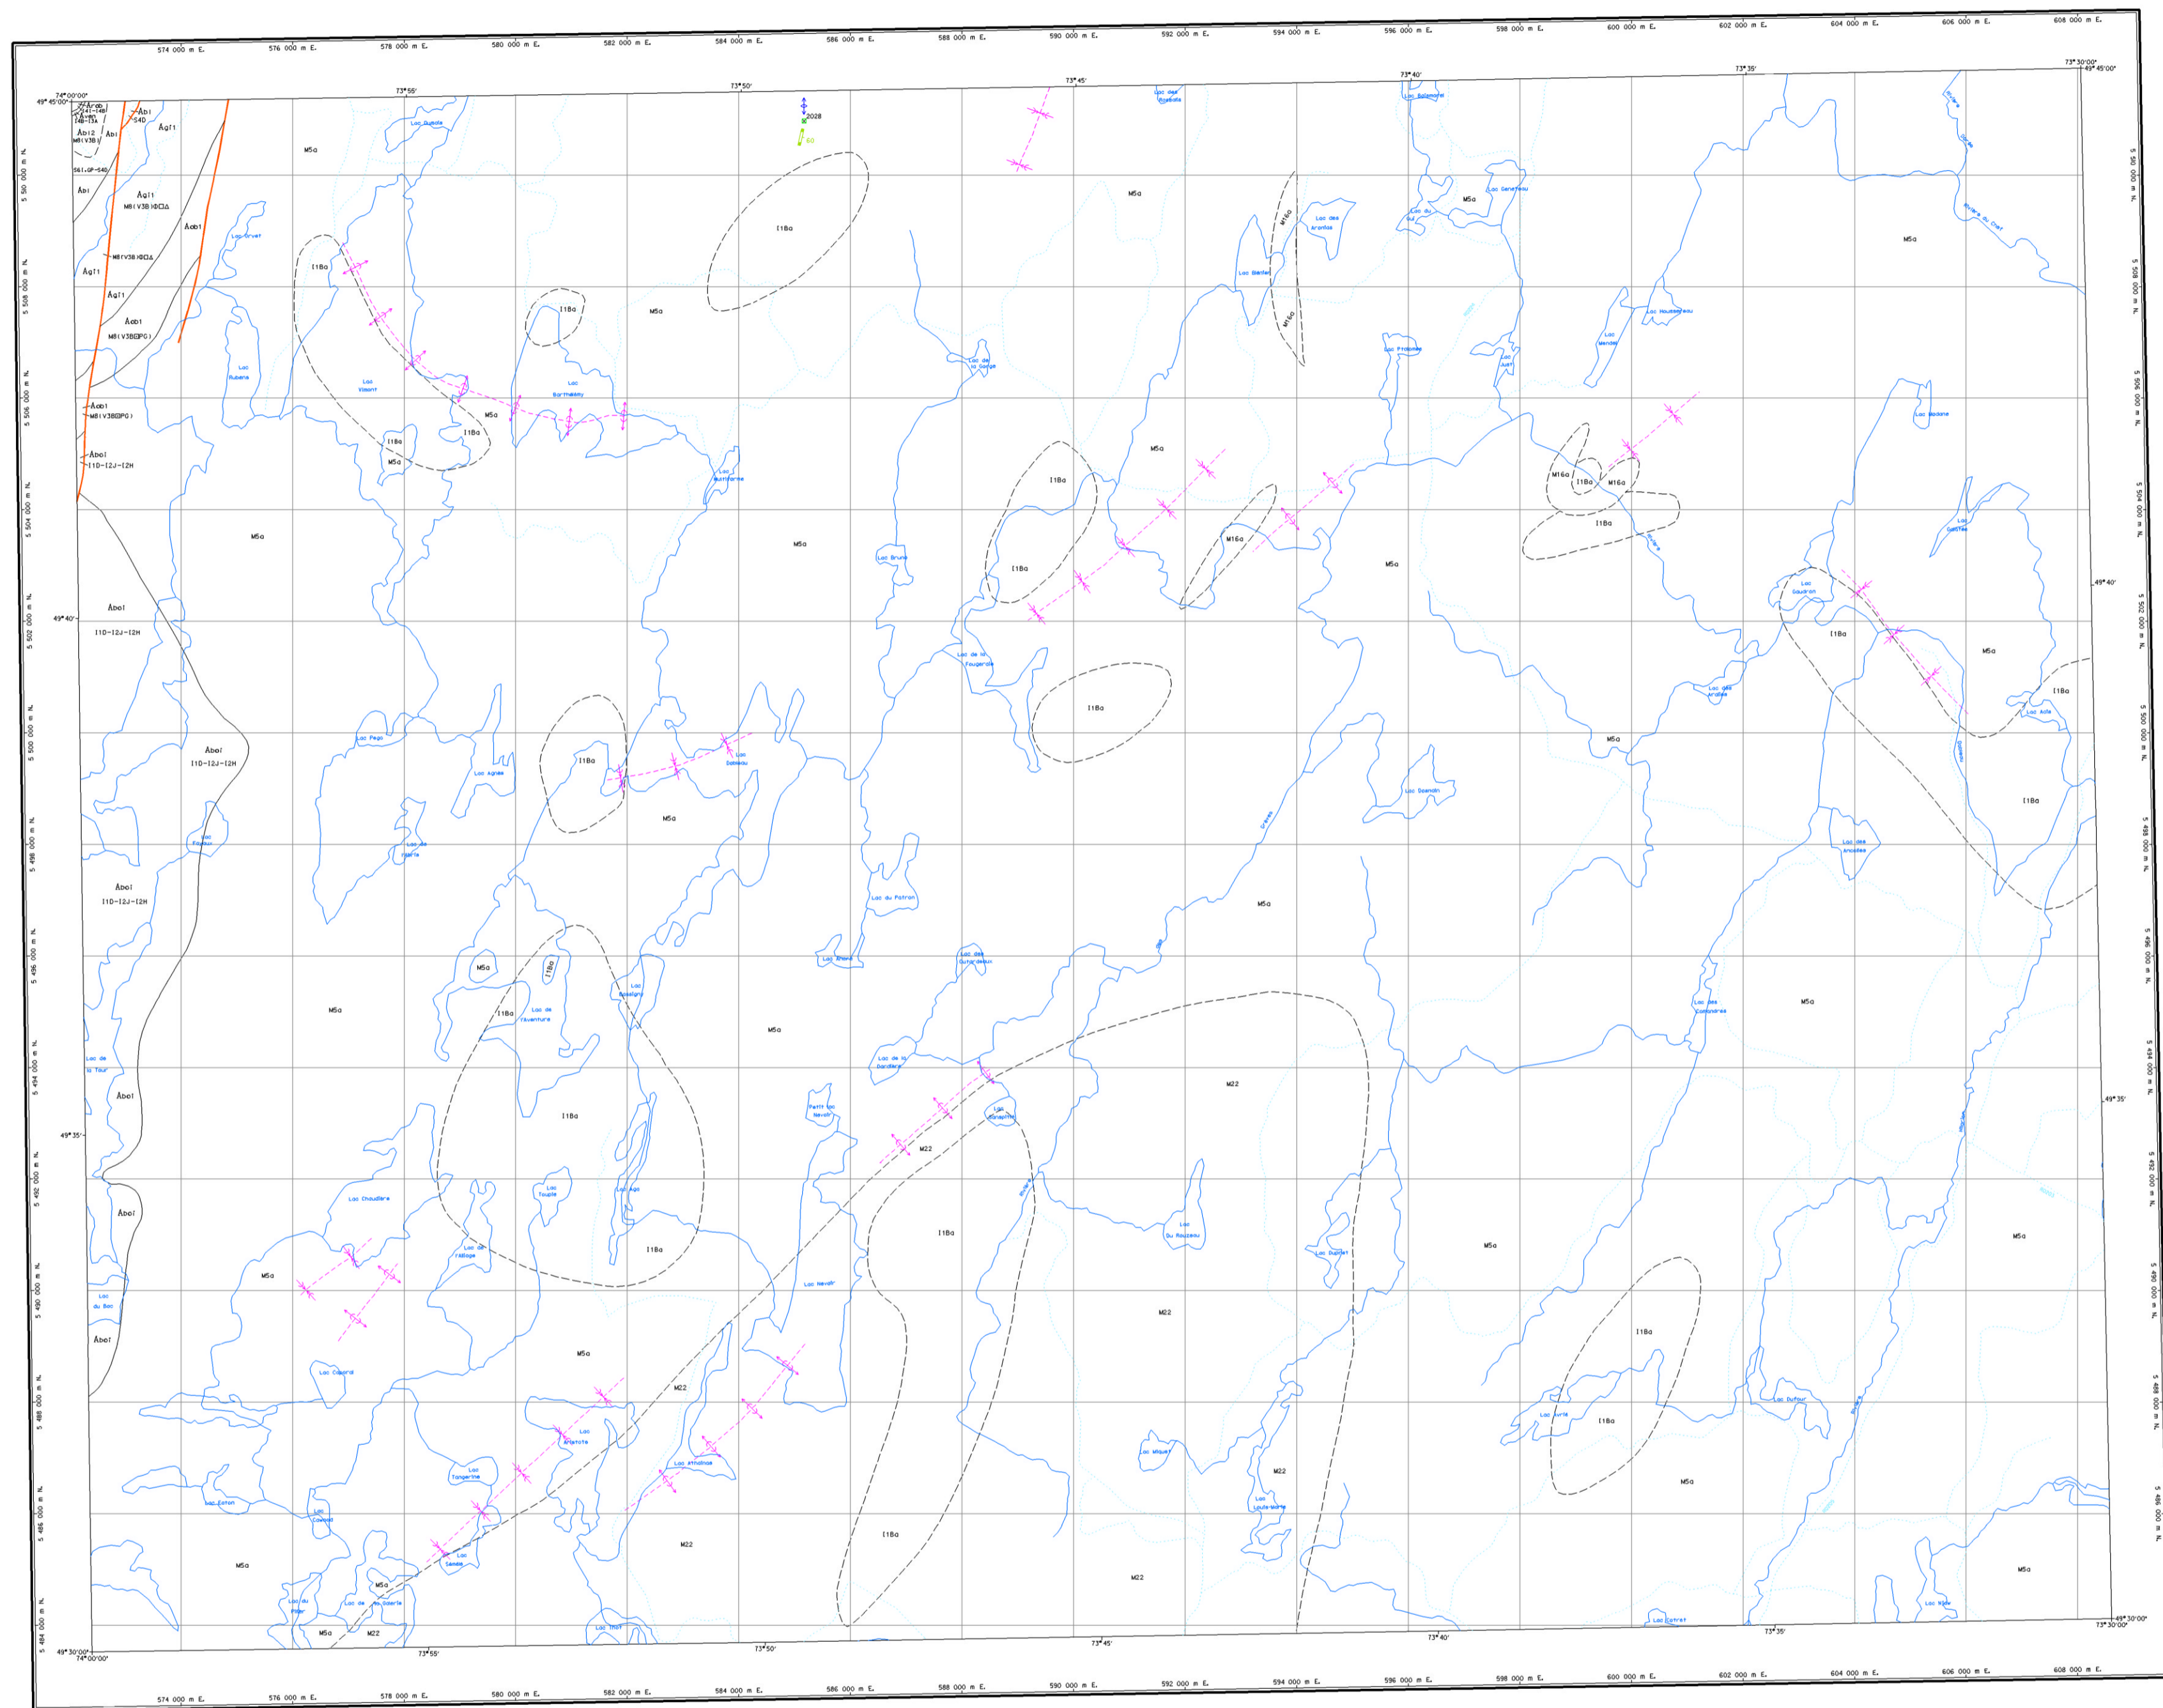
574 000 m E.
576 000 m E.
578 000 m E.
580 000 m E.
582 000 m E.
584 000 m E.
586 000 m E.
588 000 m E.
590 000 m E.
592 000 m E.
594 000 m E.
596 000 m E.
598 000 m E.
600 000 m E.
602 000 m E.
604 000 m E.
606 000 m E.
608 000 m E.

74°00'00"
49°45'00"
73°55'
73°50'
73°45'
73°40'
73°35'
73°30'00"
49°45'00"

Abi
S4D
Agl1
Abi2
M8(V3B)
Abi
S6(GP-S4D
Abi
Agl1
M8(V3B)
Aob1
M8(V3B)
Agl1
Agl1
Aob1
M8(V3B)
Aob1
M8(V3B)
Abo1
I1D-I2J-I2H
Abo1
I1D-I2J-I2H
Abo1
I1D-I2J-I2H
Abo1
I1D-I2J-I2H
Abo1
Abo1
Abo1

2028
60

M5a
I1Ba
I1Ba
M5a
I1Ba
M5a
I1Ba
I1Ba
M5a
M5a
M16a
M16a
M5a
M5a
I1Ba
I1Ba
M16a
M5a
M16a
I1Ba
M16a
I1Ba
M5a
I1Ba
I1Ba
M5a
I1Ba
M5a
M5a
M5a
M5a
I1Ba
M5a
I1Ba
M5a
I1Ba
M5a
M5a
M5a
I1Ba
I1Ba
M22
M22
I1Ba
I1Ba
M5a
M5a
M5a
M22
I1Ba
M5a
M22
M22
I1Ba
M5a
M22
M22
M5a
M5a
M5a
M5a
M22
M5a
I1Ba
I1Ba

Lac Guéule
Lac Gruet
Lac Rubens
Lac Vincent
Lac Barthélémy
Lac Buttfarine
Lac de la Gorge
Lac des Arsonts
Lac Bosmonet
Lac Genetteau
Lac du Jut
Lac des Arentes
Lac Blerfes
Lac Friponne
Lac Ault
Lac Mendel
Lac Haussmanu
Lac Bodane
Lac Brune
Lac de la Fougeraie
Lac Gaudran
Lac Ailie
Lac des Arches
Lac Peyo
Lac Agnès
Lac Dabbeau
Lac Bosmain
Lac Fayoul
Lac de Carle
Lac du Patron
Lac Enlève
Lac des Outardeaux
Lac des Anodes
Lac des Camandres
Lac de la Tour
Lac de l'Aventure
Lac Bosslgne
Lac de la Sandière
Petit lac Nevelr
Lac Bonepine
Lac Chaudière
Lac Touple
Lac Agy
Lac de l'Allage
Lac du Bac
Lac Nevelr
Lac Du Rouzeau
Lac Duprel
Lac Dufour
Lac Lucile
Lac Conord
Lac Aristote
Lac Athalinoe
Lac Tangerine
Lac Mique
Lac Loute-Marie
Lac Eaton
Lac Cougat
Lac Lende
Lac du Filer
Lac de la Godelle
Lac Trap
Lac Cotret
Lac Mae

5 510 000 m N.
5 508 000 m N.
5 506 000 m N.
5 504 000 m N.
5 502 000 m N.
5 500 000 m N.
5 498 000 m N.
5 496 000 m N.
5 494 000 m N.
5 492 000 m N.
5 490 000 m N.
5 488 000 m N.
5 486 000 m N.
5 484 000 m N.

49°40'
49°40'
49°35'
49°35'

49°30'00"
74°00'00"
73°55'
73°50'
73°45'
73°40'
73°35'
49°30'00"
73°30'00"

574 000 m E.
576 000 m E.
578 000 m E.
580 000 m E.
582 000 m E.
584 000 m E.
586 000 m E.
588 000 m E.
590 000 m E.
592 000 m E.
594 000 m E.
596 000 m E.
598 000 m E.
600 000 m E.
602 000 m E.
604 000 m E.
606 000 m E.
608 000 m E.